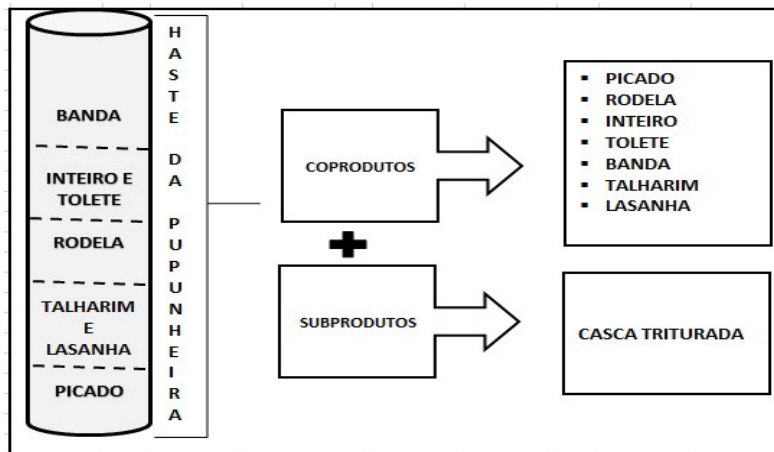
BANDA

INTEIRO E TOLETE

RODELA

TALHARIM E LASANHA

PICADO

H A S T E D A P U P U N H E I R A

COPRODUTOS

SUBPRODUTOS

- PICADO
- RODELA
- INTEIRO
- TOLETE
- BANDA
- TALHARIM
- LASANHA

CASCA TRITURADA